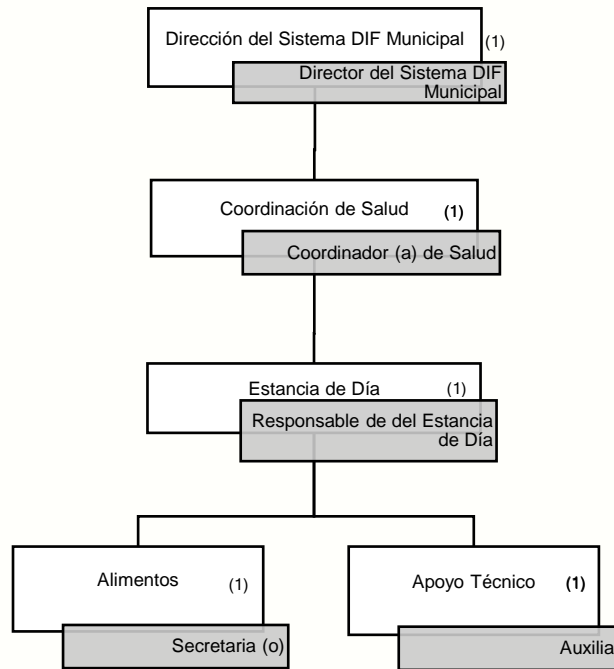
Dirección del Sistema DIF Municipal (1)

Director del Sistema DIF Municipal

Coordinación de Salud (1)

Coordinador (a) de Salud

Estancia de Día (1)

Responsable de del Estancia de Día

Alimentos (1)

Secretaria (o)

Apoyo Técnico (1)

Auxilia